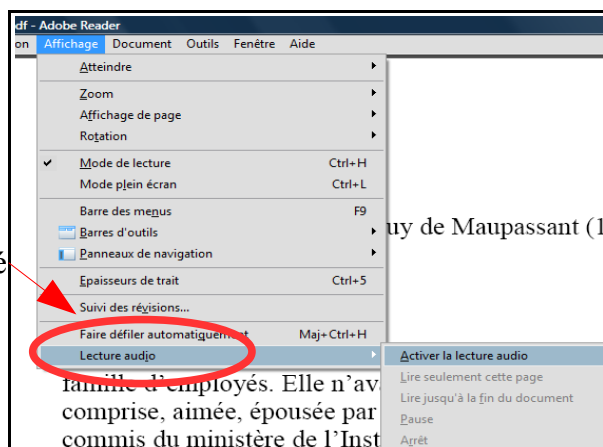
df - Adobe Reader

on Affichage Document Outils Fenêtre Aide

Atteindre
Zoom
Affichage de page
Rotation
Mode de lecture Ctrl+H
Mode plein écran Ctrl+L
Barre des menus F9
Barres d'outils
Panneaux de navigation
Epaisseurs de trait Ctrl+5
Suivi des révisions...
Faire défiler automatiquement Maj+Ctrl+H
Lecture audio

Activer la lecture audio
Lire seulement cette page
Lire jusqu'à la fin du document
Pause
Arrêt

é

uy de Maupassant (1

famille d'employés. Elle n'ava
comprise, aimée, épousée par
commis du ministère de l'Inst